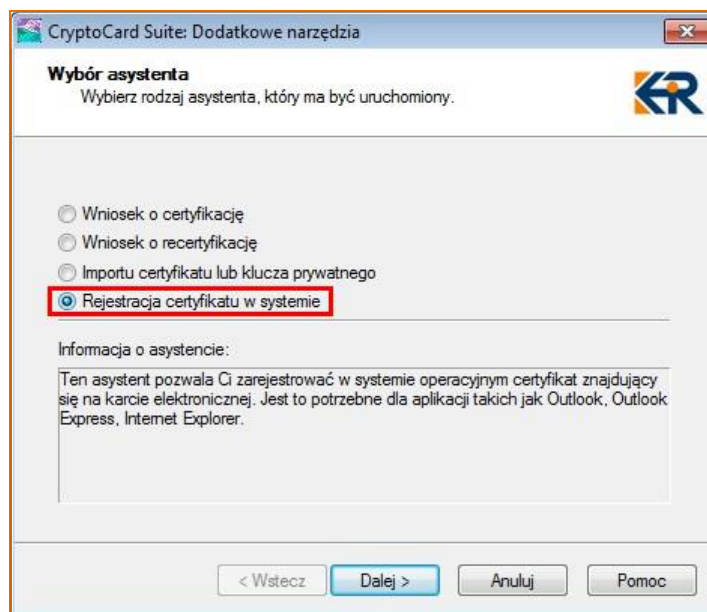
CryptoCard Suite: Dodatkowe narzędzia

Wybór asystenta
Wybierz rodzaj asystenta, który ma być uruchomiony.

KIR

Wniosek o certyfikację
Wniosek o recertyfikację
Importu certyfikatu lub klucza prywatnego
Rejestracja certyfikatu w systemie

Informacja o asystencie:

Ten asystent pozwala Ci zarejestrować w systemie operacyjnym certyfikat znajdujący się na karcie elektronicznej. Jest to potrzebne dla aplikacji takich jak Outlook, Outlook Express, Internet Explorer.

< Wstecz
Dalej >
Anuluj
Pomoc